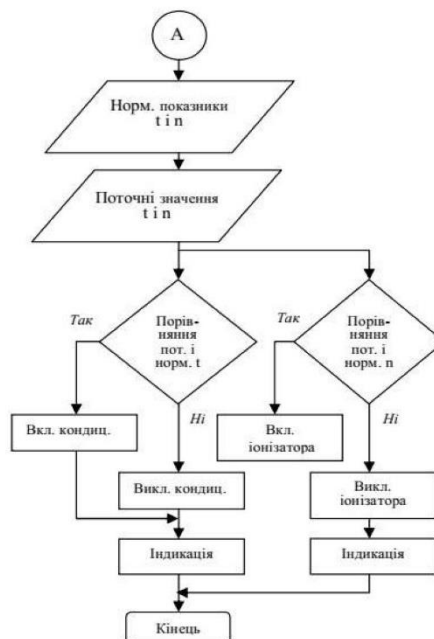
A

Норм. показники
t i n

Поточні значення
t i n

Так

Порів-
няння
пот. і
норм. t

Ні

Так

Порів-
няння
пот. і
норм. n

Ні

Вкл. кондиц.

Викл. кондиц.

Вкл.
іонізатора

Викл.
іонізатора

Індикація

Індикація

Кінець